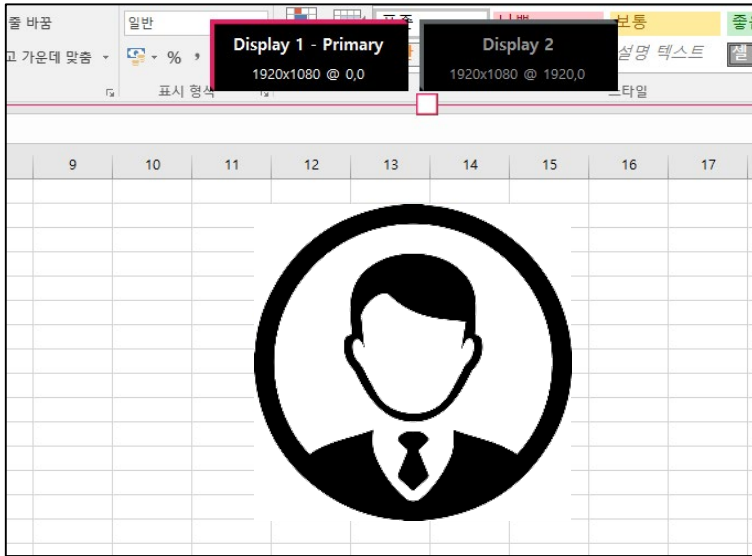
줄 바꿈

고 가운데 맞춤

일반

% ,

표시 형식

Display 1 - Primary
1920x1080 @ 0,0

Display 2
1920x1080 @ 1920,0

보통

설명 텍스트

스타일

| 9 | 10 | 11 | 12 | 13 | 14 | 15 | 16 | 17 |
|---|---|---|---|---|---|---|---|---|